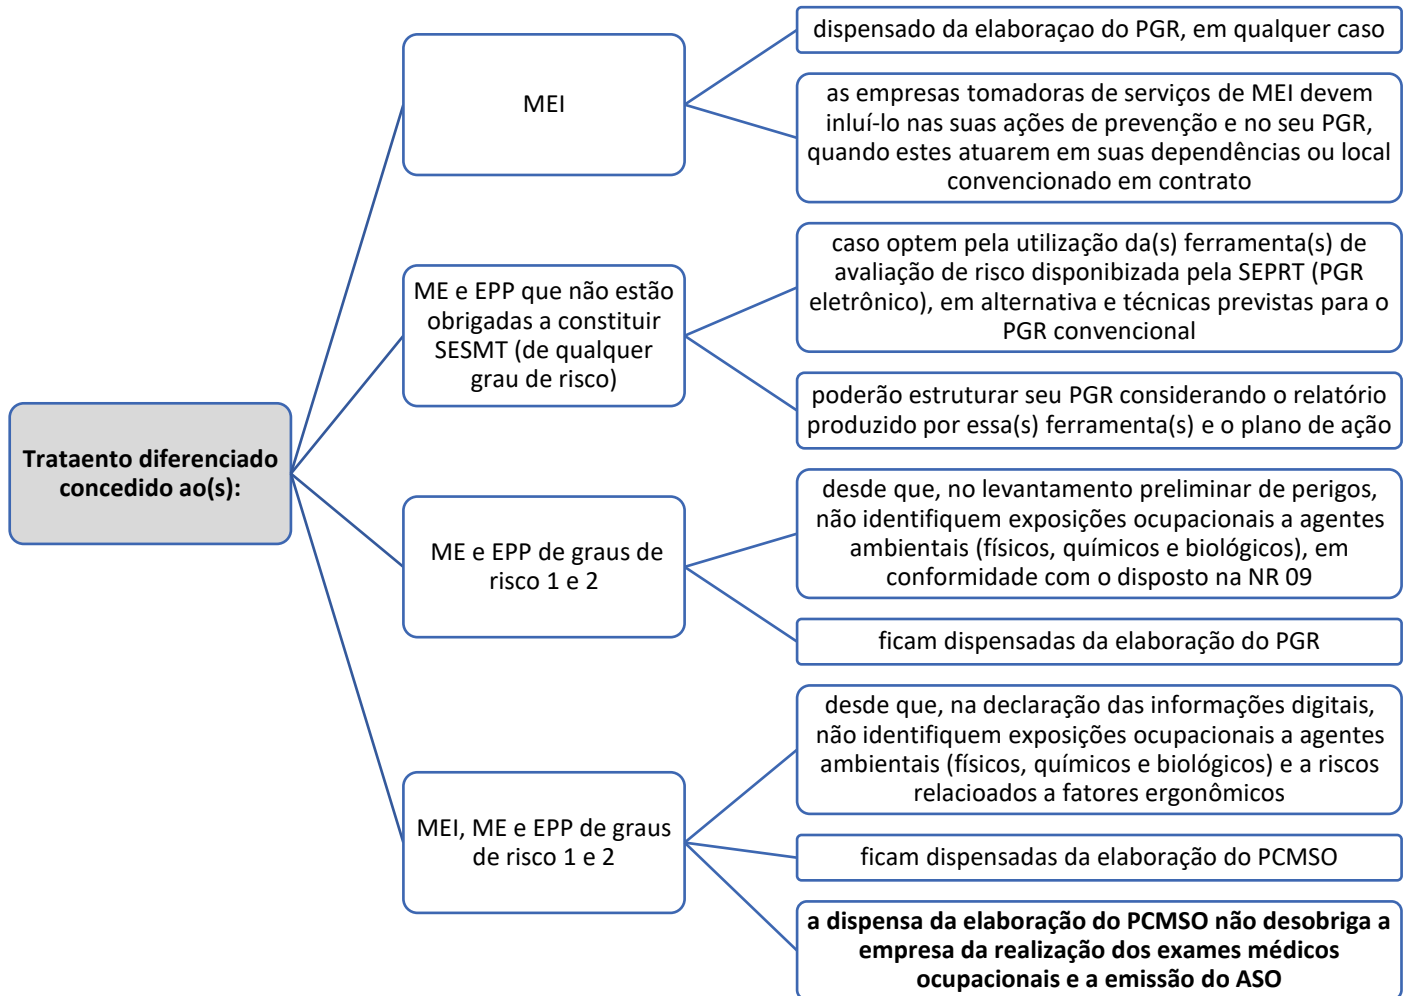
**Trataento diferenciado concedido ao(s):**

MEI

dispensado da elaboraçao do PGR, em qualquer caso

as empresas tomadoras de serviços de MEI devem inluí-lo nas suas ações de prevenção e no seu PGR, quando estes atuarem em suas dependências ou local convencionado em contrato

ME e EPP que não estão obrigadas a constituir SESMT (de qualquer grau de risco)

caso optem pela utilização da(s) ferramenta(s) de avaliação de risco disponibizada pela SEPRT (PGR eletrônico), em alternativa e técnicas previstas para o PGR convencional

poderão estruturar seu PGR considerando o relatório produzido por essa(s) ferramenta(s) e o plano de ação

ME e EPP de graus de risco 1 e 2

desde que, no levantamento preliminar de perigos, não identifiquem exposições ocupacionais a agentes ambientais (físicos, químicos e biológicos), em conformidade com o disposto na NR 09

ficam dispensadas da elaboração do PGR

MEI, ME e EPP de graus de risco 1 e 2

desde que, na declaração das informações digitais, não identifiquem exposições ocupacionais a agentes ambientais (físicos, químicos e biológicos) e a riscos relacioados a fatores ergonômicos

ficam dispensadas da elaboração do PCMSO

**a dispensa da elaboração do PCMSO não desobriga a empresa da realização dos exames médicos ocupacionais e a emissão do ASO**